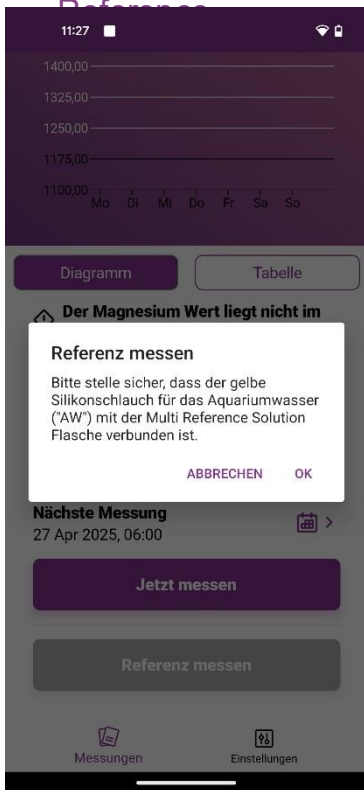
Referenz

11:27

1400,00

1325,00

1250,00

1175,00

1100,00

Mo Di Mi Do Fr Sa So

Diagramm

Tabelle

Der Magnesium Wert liegt nicht im

Referenz messen

Bitte stelle sicher, dass der gelbe Silikonschlauch für das Aquariumwasser ("AW") mit der Multi Reference Solution Flasche verbunden ist.

ABBRECHEN OK

Nächste Messung
27 Apr 2025, 06:00

Jetzt messen

Referenz messen

Messungen

Einstellungen